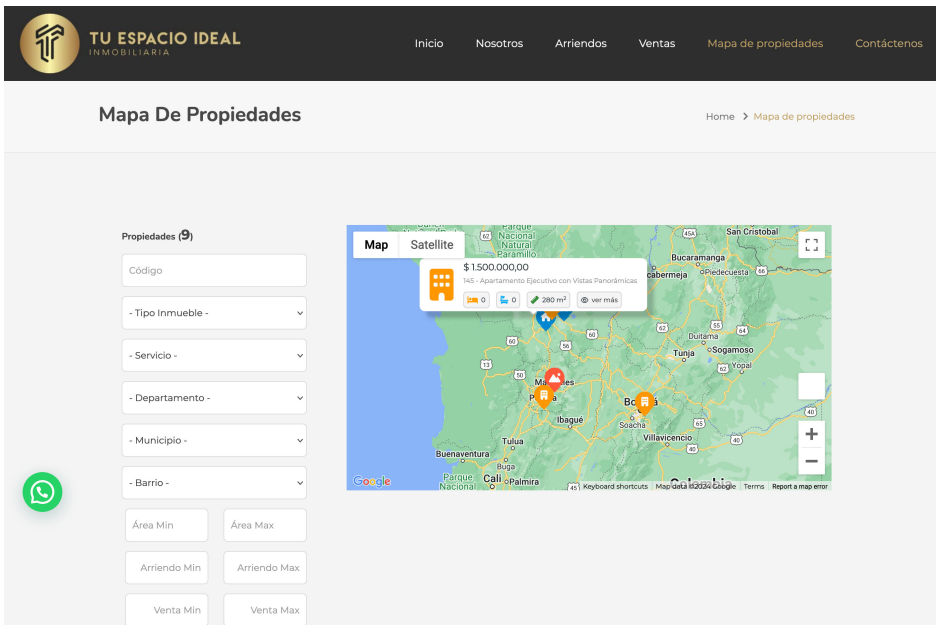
TU ESPACIO IDEAL
INMOBILIARIA

Inicio Nosotros Arriendos Ventas Mapa de propiedades Contáctenos

Mapa De Propiedades

Home > Mapa de propiedades

Propiedades (9)

Código

- Tipo Inmueble -

- Servicio -

- Departamento -

- Municipio -

- Barrio -

Área Min Área Max

Arriendo Min Arriendo Max

Venta Min Venta Max

Map Satellite

$ 1.500.000,00
145 - Apartamento Ejecutivo con Vistas Panorámicas
0 0 280 m² ver más

Parque Nacional Natural Paramillo
San Cristobal
Bucaramanga
Barrancabermeja
Piedecuesta
Duitama
Tunja
Sogamoso
Yopal
Manizales
Pereira
Ibagué
Bogotá
Soacha
Villavicencio
Tulua
Buenaventura
Buga
Cali
Palmira
Parque Nacional
Colombia

Google Keyboard shortcuts Map data ©2024 Google Terms Report a map error